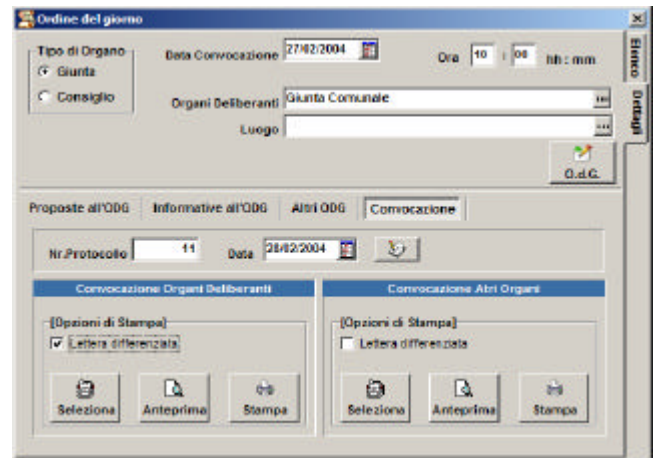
Ordine del giorno

Tipo di Organo
Giunta
Consiglio

Data Convocazione 27/02/2004

Ora 10 : 00 hh : mm

Organi Deliberanti Giunta Comunale

Luogo

O.d.G.

Elenco
Dettagli

Proposte all'ODG
Informative all'ODG
Altri ODG
Convocazione

Nr.Protocollo 11
Data 28/02/2004

Convocazione Organi Deliberanti

[Opzioni di Stampa]
Lettera differenziata

Seleziona
Anteprima
Stampa

Convocazione Altri Organi

[Opzioni di Stampa]
Lettera differenziata

Seleziona
Anteprima
Stampa